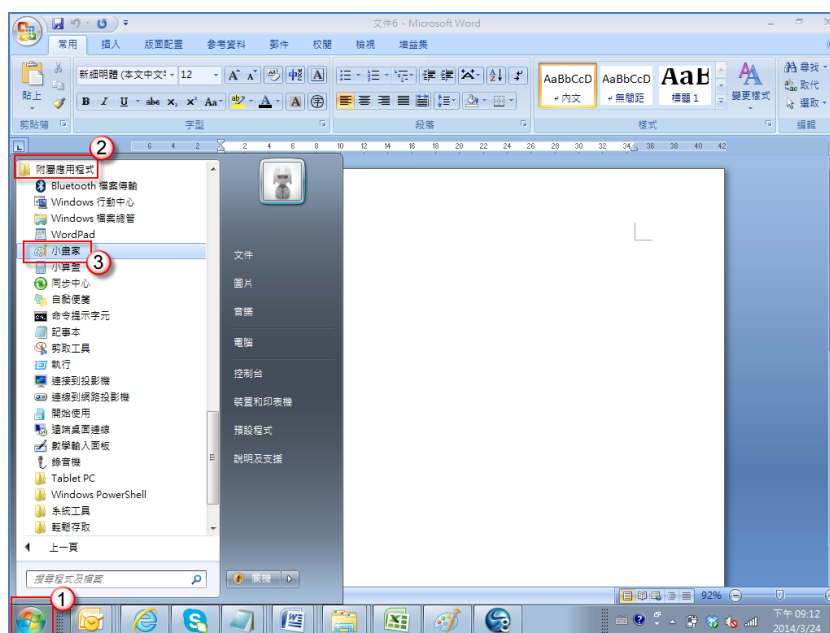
文件6 - Microsoft Word

常用 插入 版面配置 參考資料 郵件 校閱 檢視 增益集

貼上 剪貼簿 新細明體 (本文中文字) 12 字型 段落 AaBbCcD 內文 AaBbCcD 無間距 AaB 標題 1 變更樣式 樣式 尋找 取代 選取 編輯

2 4 6 8 10 12 14 16 18 20 22 24 26 28 30 32 34 36 38 40 42

2 附屬應用程式
Bluetooth 檔案傳輸
Windows 行動中心
Windows 檔案總管
WordPad
小畫家 3
小算盤
同步中心
自黏便箋
命令提示字元
記事本
剪取工具
執行
連接到投影機
連接到網路投影機
開始使用
遠端桌面連線
數學輸入面板
錄音機
Tablet PC
Windows PowerShell
系統工具
輕鬆存取

上一頁

搜尋程式及檔案

文件
圖片
音樂
電腦
控制台
裝置和印表機
預設程式
說明及支援

關機

1

92%

下午 09:12
2014/3/24